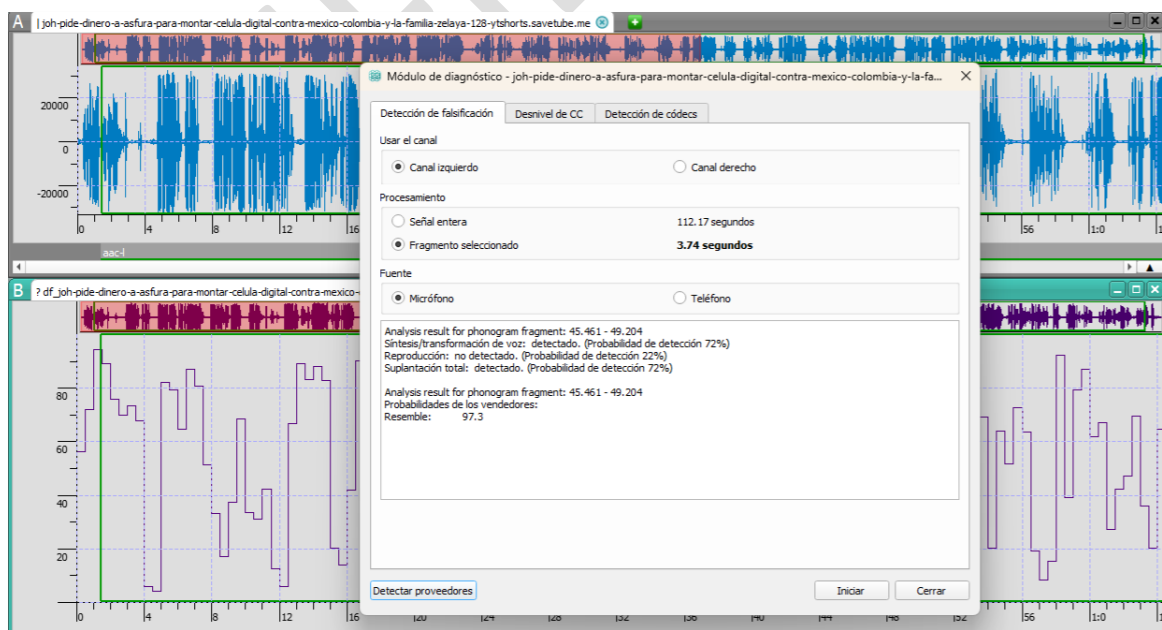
A | joh-pide-dinero-a-asfura-para-montar-celula-digital-contra-mexico-colombia-y-la-familia-zelaya-128-ytshorts.savetube.me

20000
0
-20000

0 4 8 12 16 56 1:0

aac-l

B ? df_joh-pide-dinero-a-asfura-para-montar-celula-digital-contra-mexico-

80
60
40
20

0 4 8 12 16 20 24 28 32 36 40 44 48 52 56 1:0

Módulo de diagnóstico - joh-pide-dinero-a-asfura-para-montar-celula-digital-contra-mexico-colombia-y-la-fa...

Detección de falsificación | Desnivel de CC | Detección de códecs

Usar el canal
Canal izquierdo
Canal derecho

Procesamiento
Señal entera 112.17 segundos
Fragmento seleccionado **3.74 segundos**

Fuente
Micrófono
Teléfono

Analysis result for phonogram fragment: 45.461 - 49.204
Síntesis/transformación de voz: detectado. (Probabilidad de detección 72%)
Reproducción: no detectado. (Probabilidad de detección 22%)
Suplantación total: detectado. (Probabilidad de detección 72%)

Analysis result for phonogram fragment: 45.461 - 49.204
Probabilidades de los vendedores:
Resemble: 97.3

Detectar proveedores
Iniciar
Cerrar